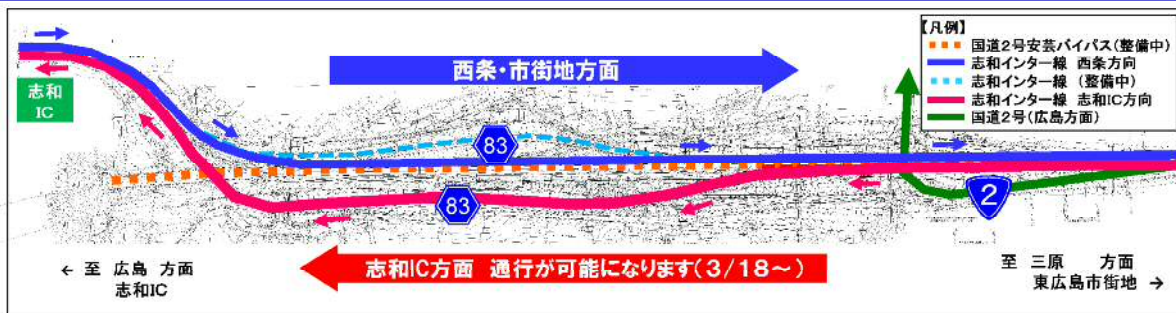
志和
IC

西条・市街地方面

【凡例】
国道2号安芸バイパス（整備中）
志和インター線　西条方向
志和インター線　（整備中）
志和インター線　志和IC方向
国道2号（広島方面）

83

83

2

← 至　広島　方面
志和IC

志和IC方面　通行が可能になります（3/18～）

至　三原　　方面
東広島市街地 →